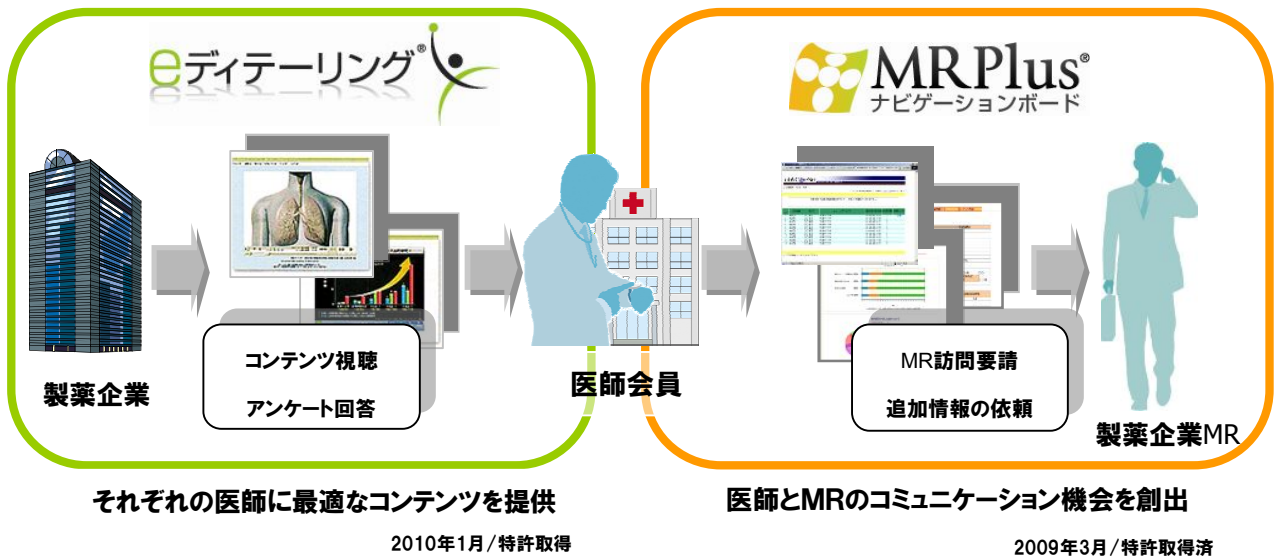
eディテーリング®

MRPlus®
ナビゲーションボード

製薬企業

コンテンツ視聴

アンケート回答

医師会員

MR訪問要請

追加情報の依頼

製薬企業MR

それぞれの医師に最適なコンテンツを提供

2010年1月／特許取得

医師とMRのコミュニケーション機会を創出

2009年3月／特許取得済